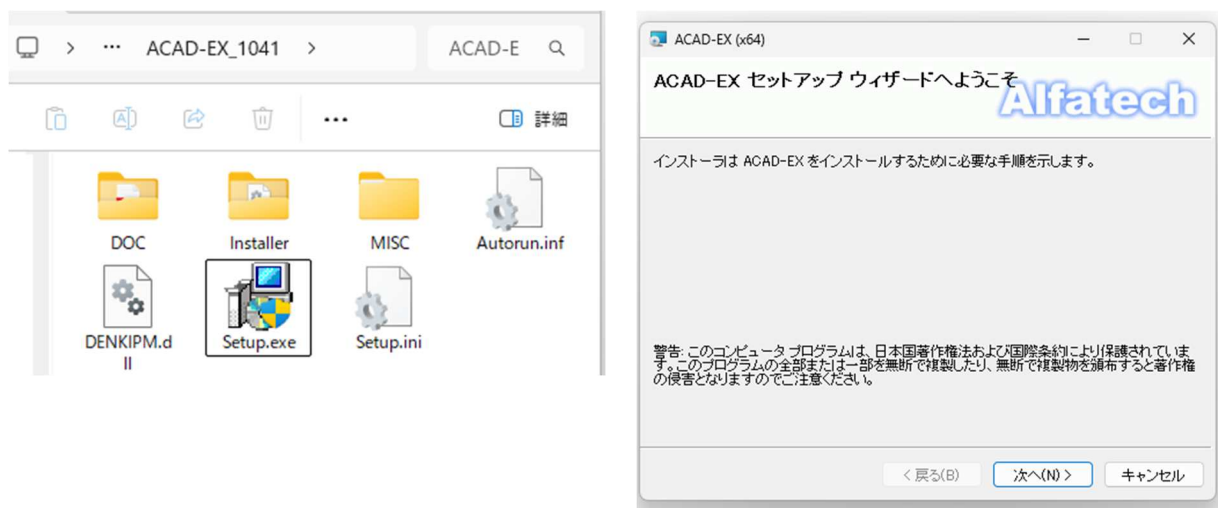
> ··· ACAD-EX_1041 >

ACAD-E

···

詳細

DOC

Installer

MISC

Autorun.inf

DENKIPM.dll

Setup.exe

Setup.ini

ACAD-EX (x64)

ACAD-EX セットアップ ウィザードへようこそ

Alfatech

インストーラは ACAD-EX をインストールするために必要な手順を示します。

警告: このコンピュータ プログラムは、日本国著作権法および国際条約により保護されています。このプログラムの全部または一部を無断で複製したり、無断で複製物を頒布すると著作権の侵害となりますのでご注意ください。

< 戻る(B)

次へ(N) >

キャンセル